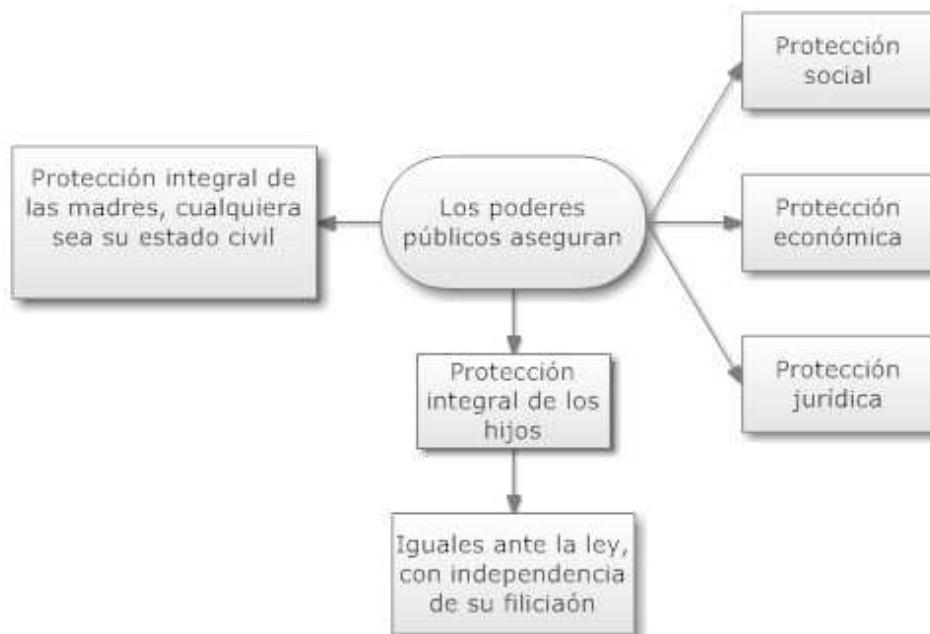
Los poderes públicos aseguran

Protección integral de las madres, cualquiera sea su estado civil

Protección social

Protección económica

Protección jurídica

Protección integral de los hijos

Iguales ante la ley, con independencia de su filiciaón